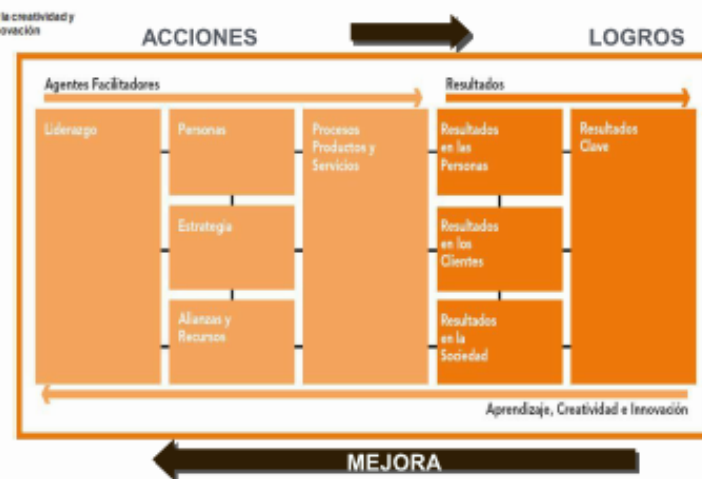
la creatividad y
novación

ACCIONES

LOGROS

Agentes Facilitadores

Resultados

Liderazgo

Personas

Estrategia

Alianzas y Recursos

Procesos Productos y Servicios

Resultados en las Personas

Resultados en los Clientes

Resultados en la Sociedad

Resultados Clave

Aprendizaje, Creatividad e Innovación

MEJORA